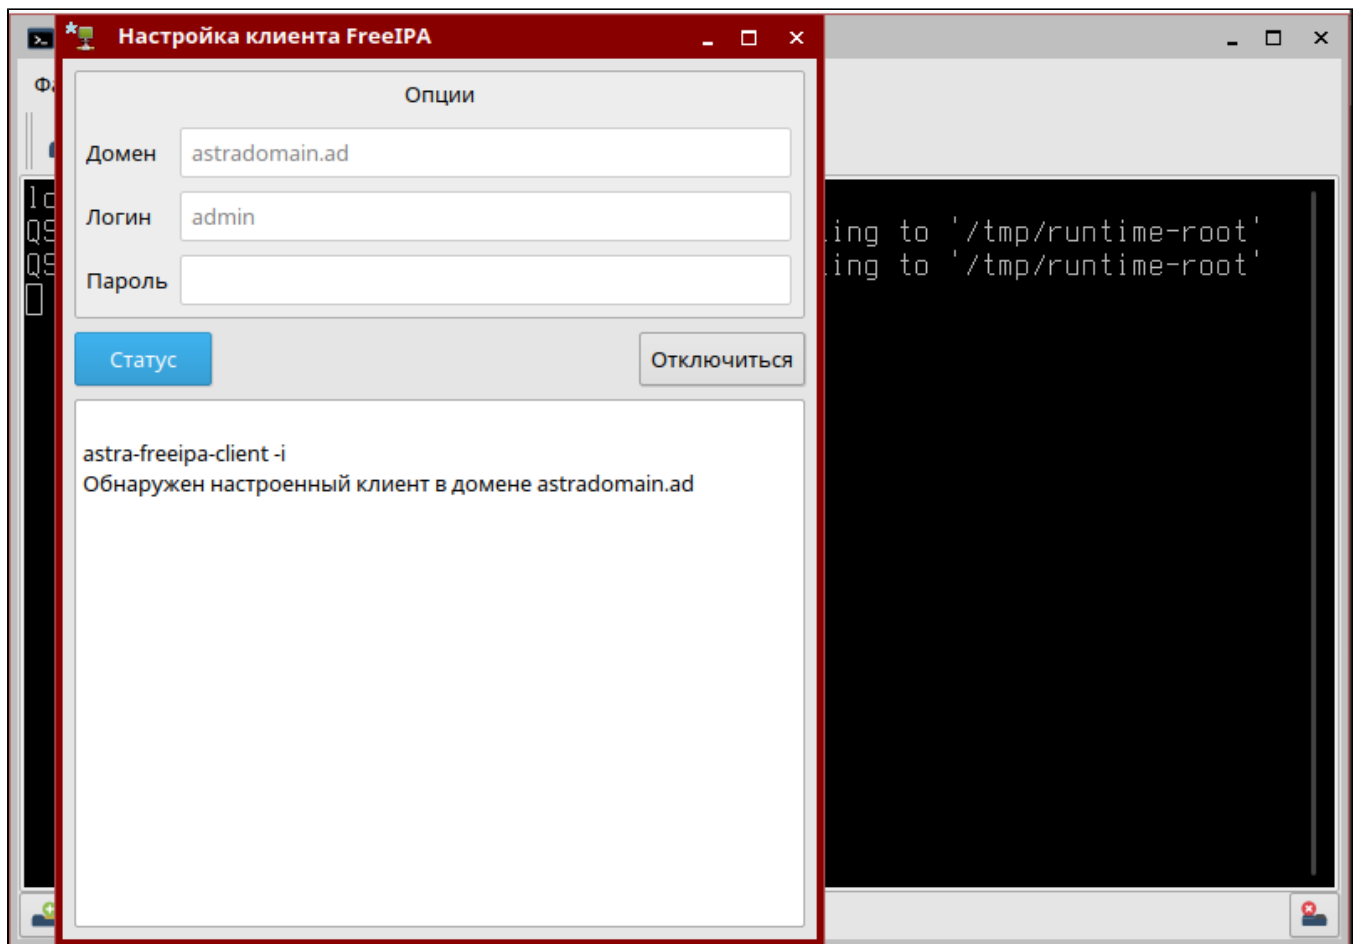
Настройка клиента FreeIPA

Опции

Домен astradomain.ad

Логин admin

Пароль

Статус

Отключиться

astra-freeipa-client -i
Обнаружен настроенный клиент в домене astradomain.ad

Ф

lo
QS
QS

ing to '/tmp/runtime-root'
ing to '/tmp/runtime-root'